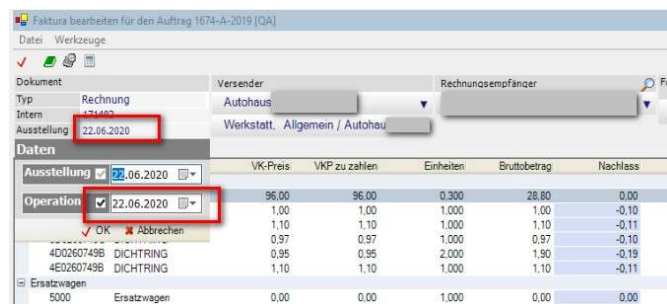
Faktura bearbeiten für den Auftrag 1674-A-2019 [QA]

Datei Werkzeuge

Dokument

Typ Rechnung

Intern 171482

Ausstellung 22.06.2020

Versender

Autohaus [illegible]

Werkstatt, Allgemein / Autohau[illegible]

Rechnungsempfänger

Daten

Ausstellung 22.06.2020

Operation 22.06.2020

OK Abbrechen

| | | VK-Preis | VKP zu zahlen | Einheiten | Bruttobetrag | Nachlass |
|---|---|---|---|---|---|---|
| | | 96,00 | 96,00 | 0,300 | 28,80 | 0,00 |
| | | 1,00 | 1,00 | 1,000 | 1,00 | -0,10 |
| | | 1,10 | 1,10 | 1,000 | 1,10 | -0,11 |
| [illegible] | DICHTRING | 0,97 | 0,97 | 1,000 | 0,97 | -0,10 |
| 4D0260749B | DICHTRING | 0,95 | 0,95 | 2,000 | 1,90 | -0,19 |
| 4E0260749B | DICHTRING | 1,10 | 1,10 | 1,000 | 1,10 | -0,11 |
| Ersatzwagen | | | | | | |
| 5000 | Ersatzwagen | 0,00 | 0,00 | 1,000 | 0,00 | 0,00 |